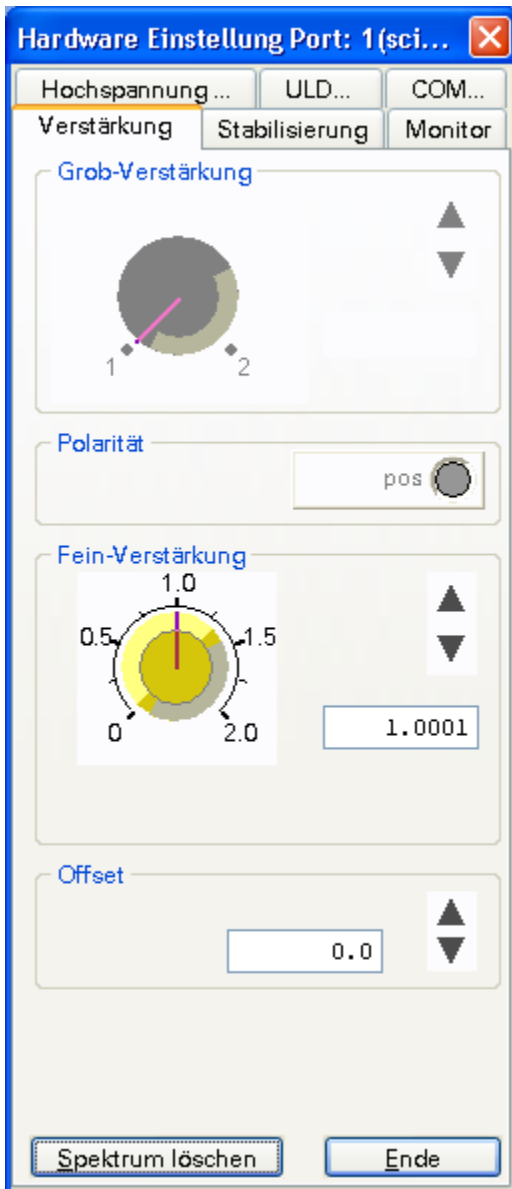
Hardware Einstellung Port: 1(sci...

Hochspannung ... ULD... COM...

Verstärkung Stabilisierung Monitor

Grob-Verstärkung

1 2

Polarität

pos

Fein-Verstärkung

1.0
0.5 1.5
0 2.0

1.0001

Offset

0.0

Spektrum löschen

Ende